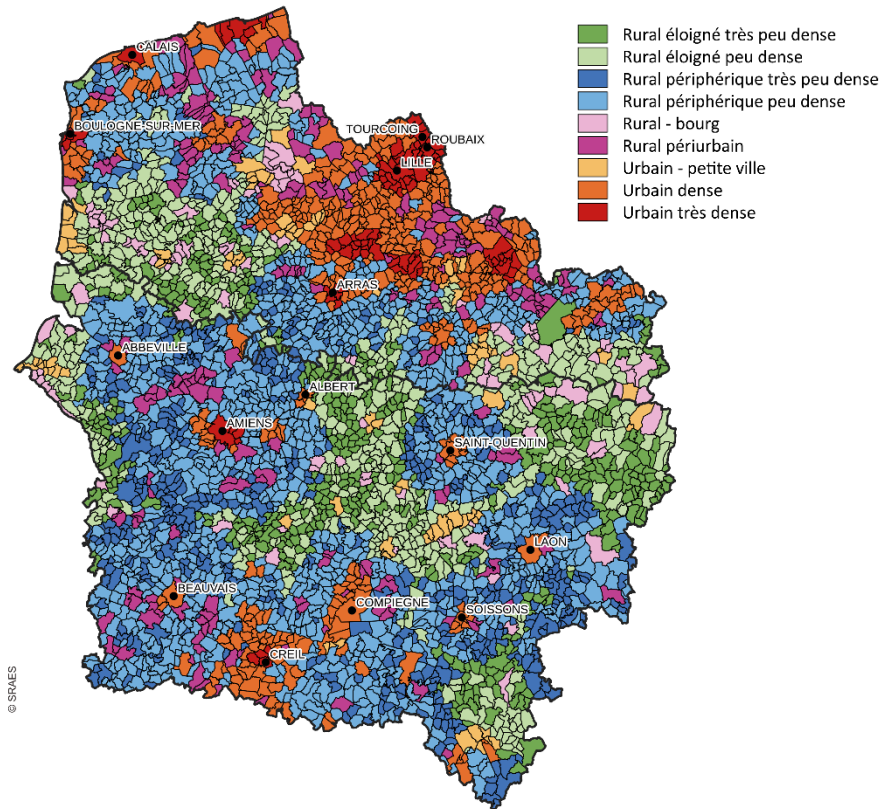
Rural éloigné très peu dense
Rural éloigné peu dense
Rural périphérique très peu dense
Rural périphérique peu dense
Rural - bourg
Rural périurbain
Urbain - petite ville
Urbain dense
Urbain très dense

CALAIS
BOULOGNE-SUR-MER
TOURCOING
ROUBAIX
LILLE
ARRAS
ABBEVILLE
ALBERT
AMIENS
SAINT-QUENTIN
LAON
BEAUVAIS
COMPIEGNE
SOISSONS
CREIL

© SRAES